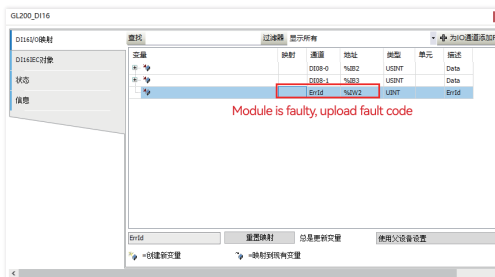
GL200_DI16

DI16I/O映射

DI16IEC对象

状态

信息

查找

过滤器 显示所有

为IO通道添加FB

| 变量 | 映射 | 通道 | 地址 | 类型 | 单元 | 描述 |
|---|---|---|---|---|---|---|
|  |  | DI08-0 | %IB2 | USINT |  | Data |
|  |  | DI08-1 | %IB3 | USINT |  | Data |
|  |  | ErrId | %IW2 | UINT |  | ErrId |

Module is faulty, upload fault code

ErrId

重置映射

总是更新变量

使用父设备设置

=创建新变量

=映射到现有变量